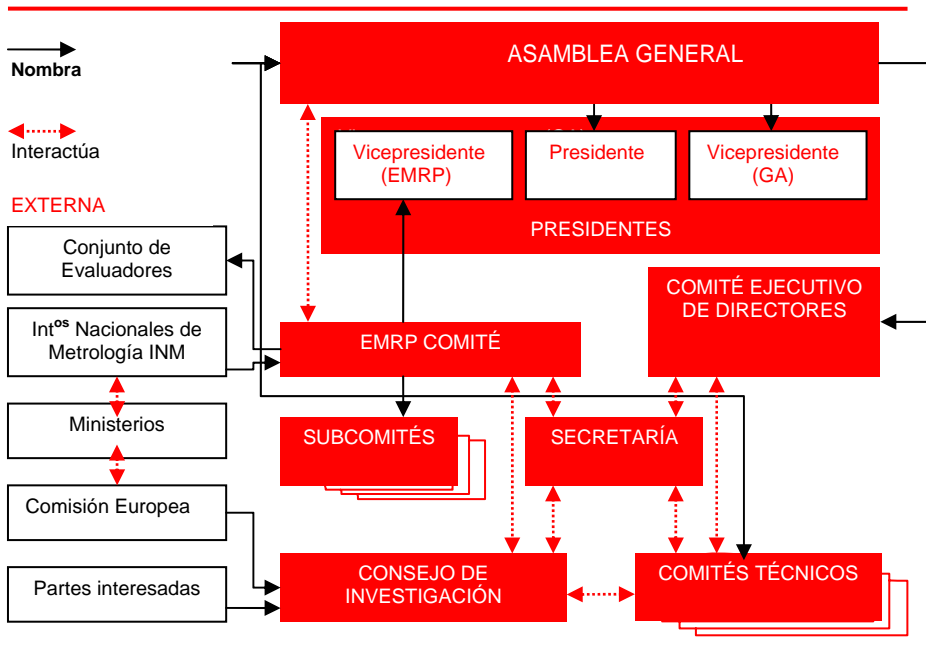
Nombra

Interactúa

EXTERNA

Conjunto de Evaluadores

Int$^{os}$ Nacionales de Metrología INM

Ministerios

Comisión Europea

Partes interesadas

ASAMBLEA GENERAL

Vicepresidente (EMRP)

Presidente

Vicepresidente (GA)

PRESIDENTES

COMITÉ EJECUTIVO DE DIRECTORES

EMRP COMITÉ

SUBCOMITÉS

SECRETARÍA

CONSEJO DE INVESTIGACIÓN

COMITÉS TÉCNICOS